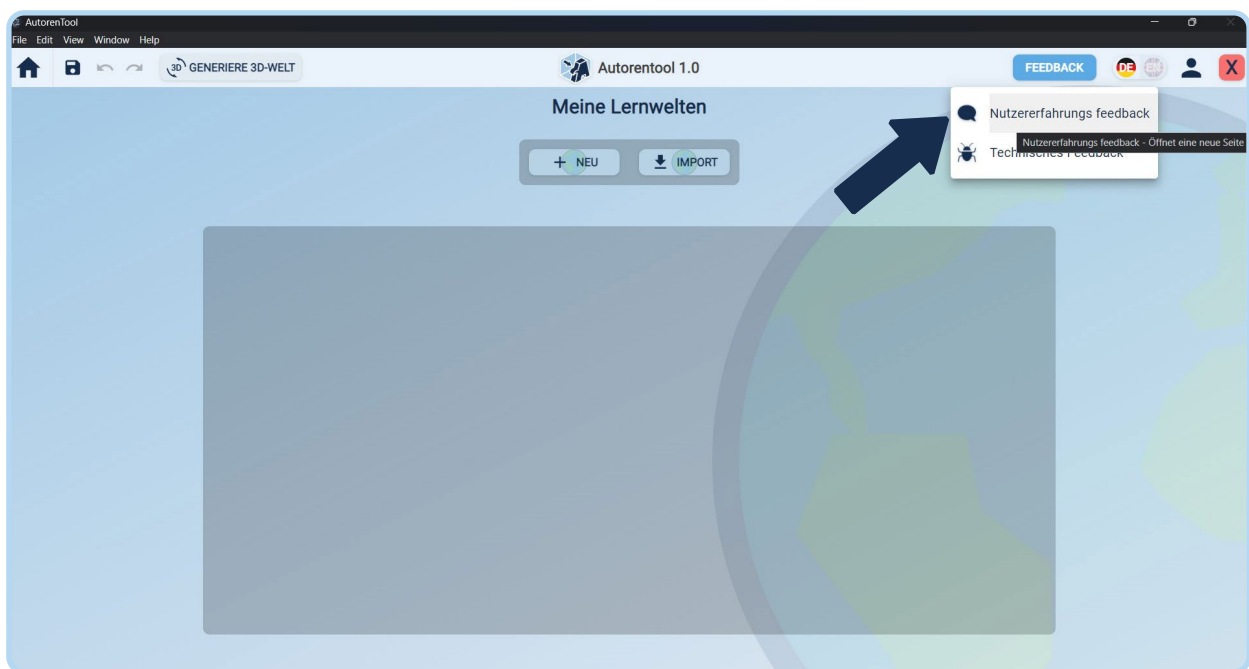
AutorenTool
File Edit View Window Help
3D GENERIERE 3D-WELT
Autorentool 1.0
FEEDBACK
DE EN
X
Meine Lernwelten
+ NEU
IMPORT
Nutzererfahrungs feedback
Nutzererfahrungs feedback - Öffnet eine neue Seite
Technisches Feedback